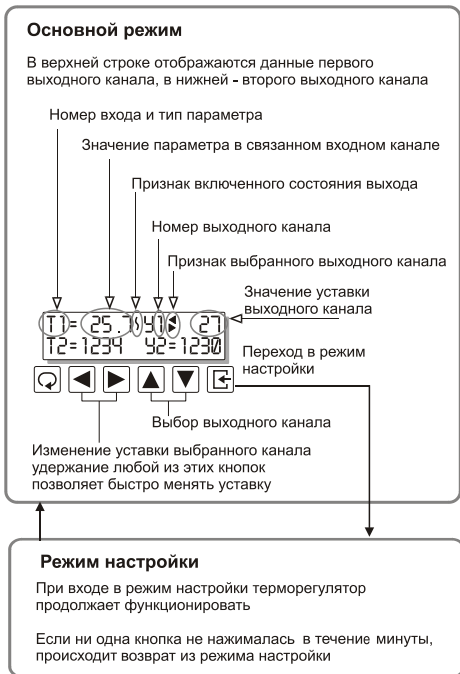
Основной режим

В верхней строке отображаются данные первого выходного канала, в нижней - второго выходного канала

Номер входа и тип параметра

Значение параметра в связанном входном канале

Признак включенного состояния выхода

Номер выходного канала

Признак выбранного выходного канала

Значение уставки выходного канала

T1= 25.7 )Y1◀ 27
T2=1234 Y2=1230

Переход в режим настройки

Выбор выходного канала

Изменение уставки выбранного канала удержание любой из этих кнопок позволяет быстро менять уставку

Режим настройки

При входе в режим настройки терморегулятор продолжает функционировать

Если ни одна кнопка не нажималась в течение минуты, происходит возврат из режима настройки